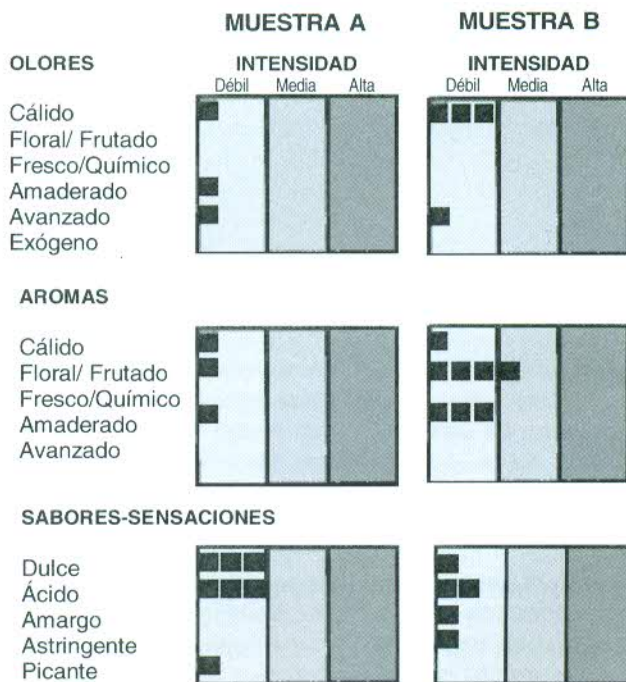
MUESTRA A

MUESTRA B

OLORES

INTENSIDAD
Débil Media Alta

INTENSIDAD
Débil Media Alta

Cálido
Floral/ Frutado
Fresco/Químico
Amaderado
Avanzado
Exógeno

AROMAS

Cálido
Floral/ Frutado
Fresco/Químico
Amaderado
Avanzado

SABORES-SENSACIONES

Dulce
Ácido
Amargo
Astringente
Picante